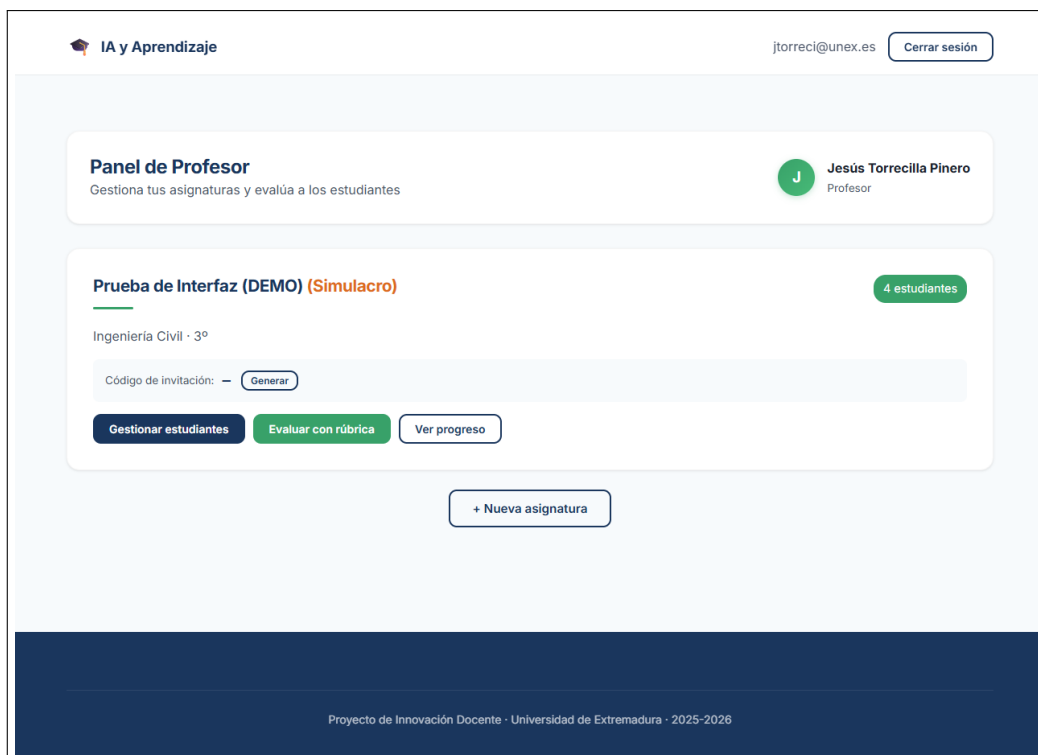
IA y Aprendizaje

jtorreci@unex.es Cerrar sesión

Panel de Profesor
Gestiona tus asignaturas y evalúa a los estudiantes

J Jesús Torrecilla Pinero
Profesor

Prueba de Interfaz (DEMO) (Simulacro)

4 estudiantes

Ingeniería Civil · 3º

Código de invitación: — Generar

Gestionar estudiantes Evaluar con rúbrica Ver progreso

+ Nueva asignatura

Proyecto de Innovación Docente · Universidad de Extremadura · 2025-2026